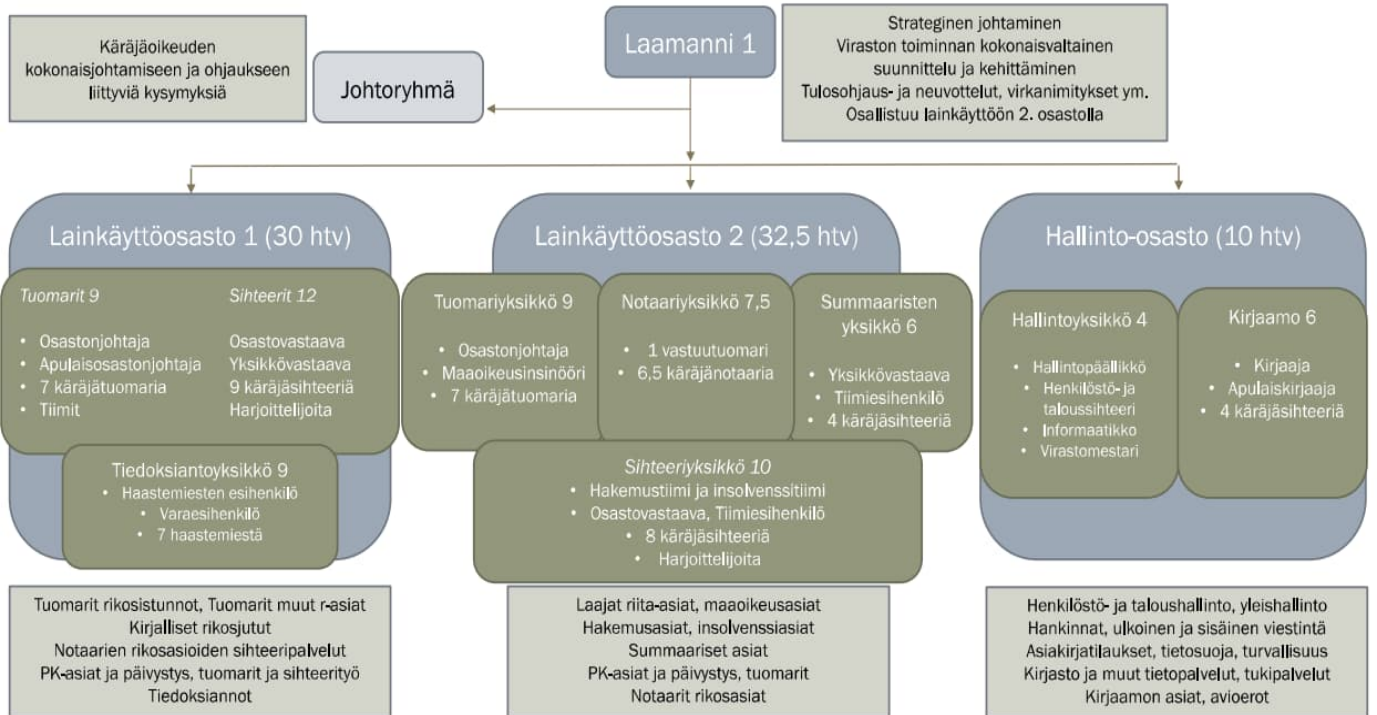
Käräjäoikeuden kokonaisjohtamiseen ja ohjaukseen liittyviä kysymyksiä

Johtoryhmä

Laamanni 1

Strateginen johtaminen
Viraston toiminnan kokonaisvaltainen suunnittelu ja kehittäminen
Tulosohjaus- ja neuvottelut, virkanimitykset ym.
Osallistuu lainkäyttöön 2. osastolla

Lainkäyttöosasto 1 (30 htv)

Tuomarit 9
• Osastonjohtaja
• Apulaisosastonjohtaja
• 7 käräjätuomaria
• Tiimit

Sihteerit 12
Osastovastaava
Yksikkövastaava
9 käräjäsihteeriä
Harjoittelijoita

Tiedoksiantoyksikkö 9
• Haastemiesten esihenkilö
• Varaesihenkilö
• 7 haastemiestä

Lainkäyttöosasto 2 (32,5 htv)

Tuomariyksikkö 9
• Osastonjohtaja
• Maaoikeusinsinööri
• 7 käräjätuomaria

Notaariyksikkö 7,5
• 1 vastuutuomari
• 6,5 käräjänotaaria

Summaaristen yksikkö 6
• Yksikkövastaava
• Tiimiesihenkilö
• 4 käräjäsihteeriä

Sihteeriyksikkö 10
• Hakemustiimi ja insolvenssitiimi
• Osastovastaava, Tiimiesihenkilö
• 8 käräjäsihteeriä
• Harjoittelijoita

Hallinto-osasto (10 htv)

Hallintoyksikkö 4
• Hallintopäällikkö
• Henkilöstö- ja taloussihteeri
• Informaatikko
• Virastomestari

Kirjaamo 6
• Kirjaaja
• Apulaiskirjaaja
• 4 käräjäsihteeriä

Tuomarit rikosistunnot, Tuomarit muut r-asiat
Kirjalliset rikosjutut
Notaarien rikosasioiden sihteeripalvelut
PK-asiat ja päivystys, tuomarit ja sihteerityö
Tiedoksiannot

Laajat riita-asiat, maaoikeusasiat
Hakemusasiat, insolvenssiasiat
Summaariset asiat
PK-asiat ja päivystys, tuomarit
Notaarit rikosasiat

Henkilöstö- ja taloushallinto, yleishallinto
Hankinnat, ulkoinen ja sisäinen viestintä
Asiakirjatilaukset, tietosuoja, turvallisuus
Kirjasto ja muut tietopalvelut, tukipalvelut
Kirjaamon asiat, avioerot